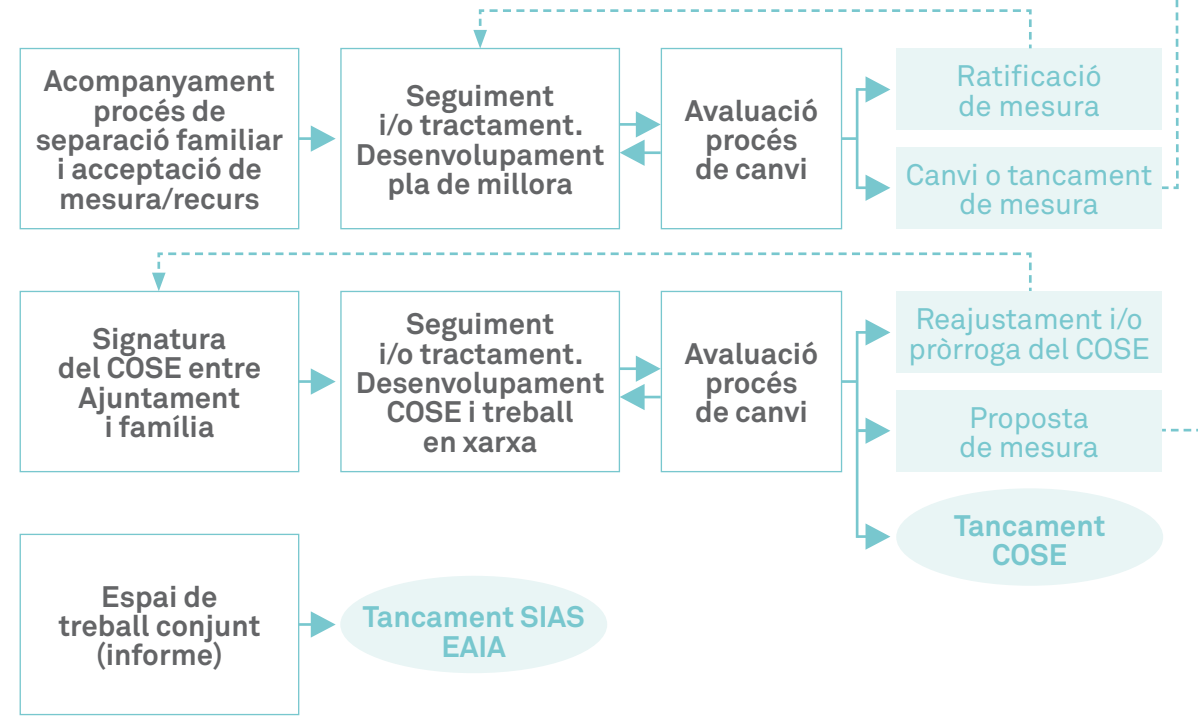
Acompanyament procés de separació familiar i acceptació de mesura/recurs

Seguiment i/o tractament. Desenvolupament pla de millora

Avaluació procés de canvi

Ratificació de mesura

Canvi o tancament de mesura

Signatura del COSE entre Ajuntament i família

Seguiment i/o tractament. Desenvolupament COSE i treball en xarxa

Avaluació procés de canvi

Reajustament i/o pròrroga del COSE

Proposta de mesura

Tancament COSE

Espai de treball conjunt (informe)

Tancament SIAS EAIA